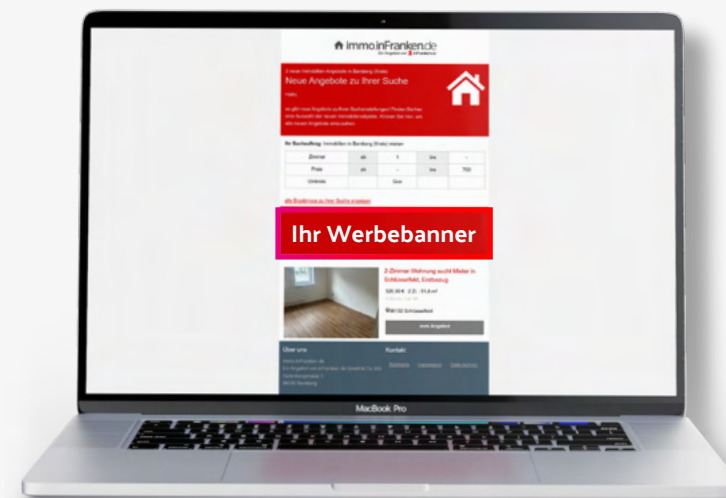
immo.inFranken.de

Neue Angebote zu Ihrer Suche

Hallo,

Ihr Suchauftrag: Immobilien in Bamberg (Kreis) mieten

| Zimmer | ab | 1 | bis | - |
|---|---|---|---|---|
| Preis | ab | - | bis | 750 |
| Umkreis | | 0km | | |

Ihr Werbebanner

2-Zimmer-Wohnung sucht Mieter in Schlüsselfeld, Erstbezug

Über uns

Kontakt

MacBook Pro